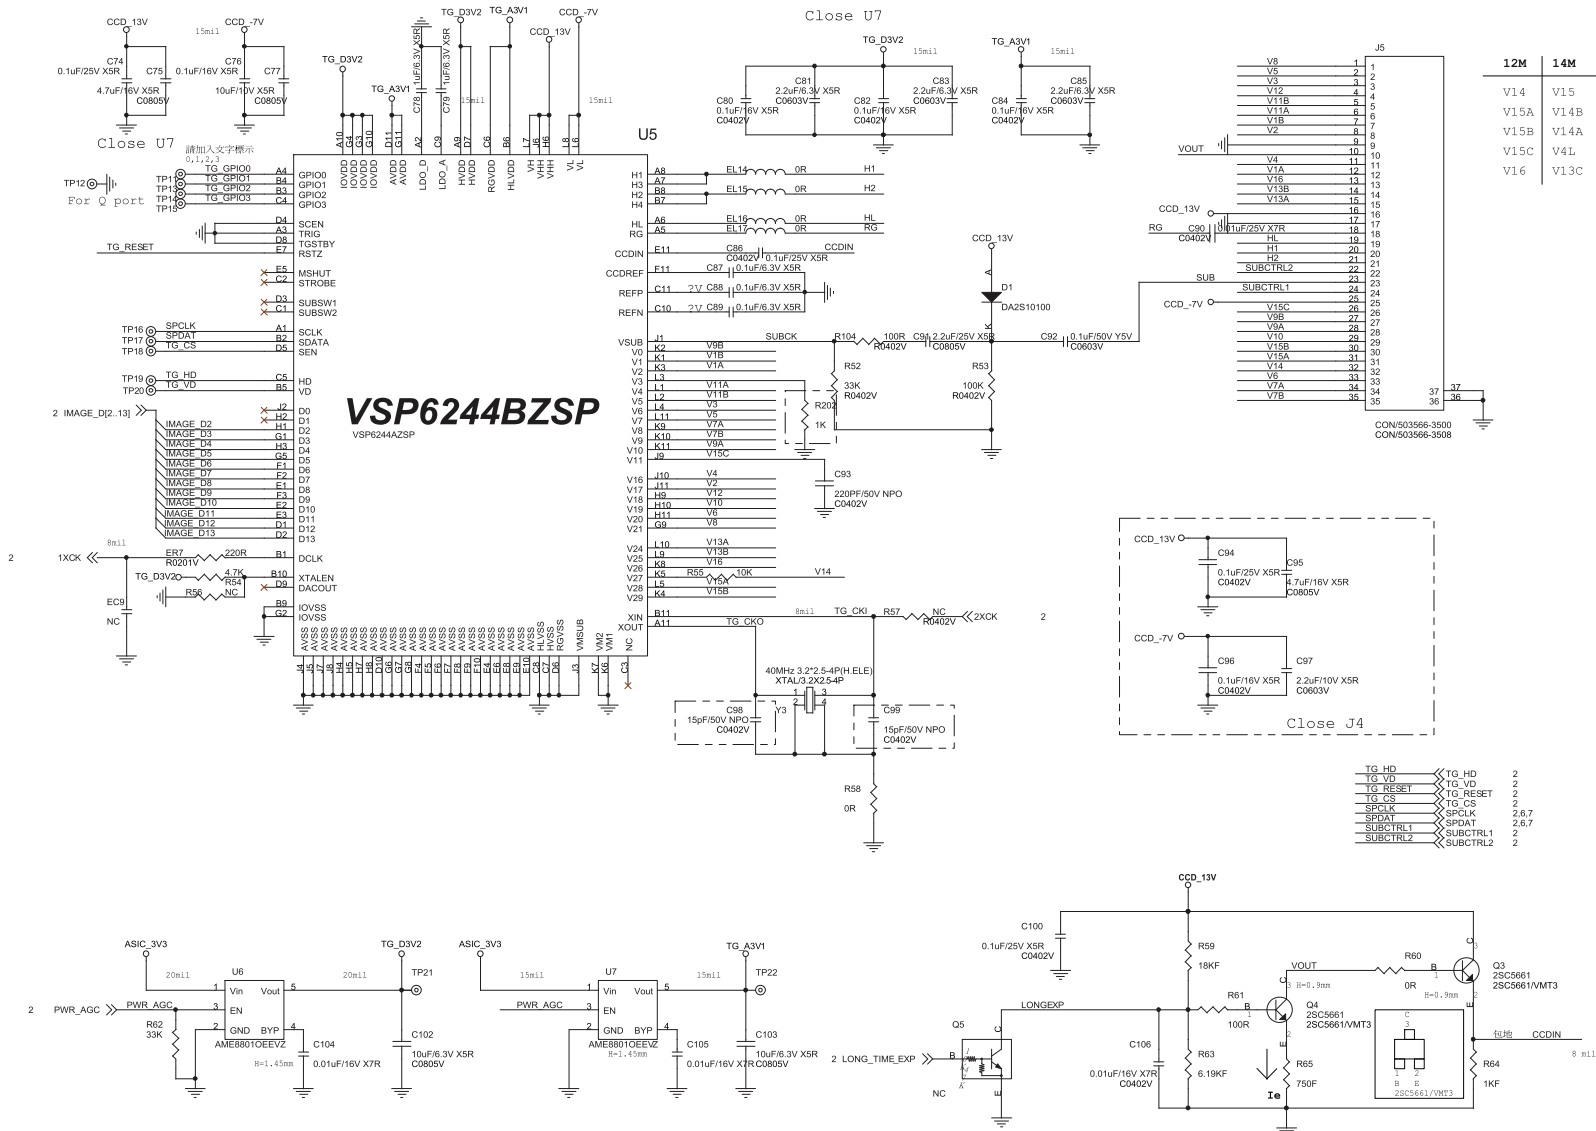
CCD_13V
CCD_-7V
15mil
C74
0.1uF/25V X5R
C75
4.7uF/16V X5R
C0805V
C76
0.1uF/16V X5R
C77
10uF/10V X5R
C0805V
Close U7

TG_D3V2
TG_A3V1
TG_D3V2
TG_A3V1
CCD_13V
CCD_-7V
C78 1uF/6.3V X5R
C79 1uF/6.3V X5R
15mil
15mil

請加入文字標示
0,1,2,3
TP12
For Q port
TP11
TP13
TP14
TP15
TG_GPIO0
TG_GPIO1
TG_GPIO2
TG_GPIO3
TG_RESET

U5
VSP6244BZSP
VSP6244AZSP

GPIO0
GPIO1
GPIO2
GPIO3
SCEN
TRIG
TGSTBY
RSTZ
MSHUT
STROBE
SUBSW1
SUBSW2
SCLK
SDATA
SEN
HD
VD
D0
D1
D2
D3
D4
D5
D6
D7
D8
D9
D10
D11
D12
D13
DCLK
XTALEN
DACOUT
IOVSS
IOVSS

TP16 SPCLK
TP17 SPDAT
TP18 TG_CS
TP19 TG_HD
TP20 TG_VD
2 IMAGE_D[2..13]
IMAGE_D2
IMAGE_D3
IMAGE_D4
IMAGE_D5
IMAGE_D6
IMAGE_D7
IMAGE_D8
IMAGE_D9
IMAGE_D10
IMAGE_D11
IMAGE_D12
IMAGE_D13
2 1XCK
8mil
ER7
R0201V
220R
TG_D3V2
4.7K
R54
R56
NC
EC9
NC

Close U7
TG_D3V2
15mil
C81
2.2uF/6.3V X5R
C0603V
C83
2.2uF/6.3V X5R
C0603V
C80
0.1uF/16V X5R
C0402V
C82
0.1uF/16V X5R
C0402V
TG_A3V1
15mil
C85
2.2uF/6.3V X5R
C0603V
C84
0.1uF/16V X5R
C0402V

H1
H3
H2
H4
HL
RG
CCDIN
CCDREF
REFP
REFN
VSUB
V0
V1
V2
V3
V4
V5
V6
V7
V8
V9
V10
V11
V16
V17
V18
V19
V20
V21
V22
V24
V25
V26
V27
V28
V29
XIN
XOUT
EL14 0R H1
EL15 0R H2
EL16 0R HL
EL17 0R RG
C86
C0402V
0.1uF/25V X5R
CCDIN
C87 0.1uF/6.3V X5R
C88 0.1uF/6.3V X5R
C89 0.1uF/6.3V X5R
2V
2V
SUBCK
R104 100R R0402V
C91 2.2uF/25V X5R C0805V
C92 0.1uF/50V Y5V C0603V
V9B
V1B
V1A
V11A
V11B
V3
V5
V7A
V7B
V9A
V15C
V4
V2
V12
V10
V6
V8
V13A
V13B
V16
R55 10K V14
V15A
V15B
R52
33K
R0402V
R202
1K
C93
220PF/50V NPO
C0402V
CCD_13V
D1
DA2S10100
R53
100K
R0402V
8mil
TG_CKI
TG_CKO
R57
NC
R0402V
2XCK
2
40MHz 3.2*2.5-4P(H.ELE)
XTAL/3.2X2.5-4P
Y3
C98
15pF/50V NPO
C0402V
C99
15pF/50V NPO
C0402V
R58
0R

J5
V8
V5
V3
V12
V11B
V11A
V1B
V2
VOUT
V4
V1A
V16
V13B
V13A
CCD_13V
RG
C90
C0402V
0.1uF/25V X7R
HL
H1
H2
SUBCTRL2
SUB
SUBCTRL1
CCD_-7V
V15C
V9B
V9A
V10
V15B
V15A
V14
V6
V7A
V7B
CON/503566-3500
CON/503566-3508

| 12M | 14M |
|---|---|
| V14 | V15 |
| V15A | V14B |
| V15B | V14A |
| V15C | V4L |
| V16 | V13C |

CCD_13V
C94
0.1uF/25V X5R
C0402V
C95
4.7uF/16V X5R
C0805V
CCD_-7V
C96
0.1uF/16V X5R
C0402V
C97
2.2uF/10V X5R
C0603V
Close J4

TG_HD 2
TG_VD 2
TG_RESET 2
TG_CS 2
SPCLK 2,6,7
SPDAT 2,6,7
SUBCTRL1 2
SUBCTRL2 2

ASIC_3V3
TG_D3V2
20mil
20mil
U6
Vin Vout
EN
GND BYP
AME8801OEEVZ
H=1.45mm
TP21
2 PWR_AGC
PWR_AGC
R62
33K
C104
0.01uF/16V X7R
C102
10uF/6.3V X5R
C0805V

ASIC_3V3
TG_A3V1
15mil
15mil
U7
Vin Vout
EN
GND BYP
AME8801OEEVZ
H=1.45mm
PWR_AGC
TP22
C105
0.01uF/16V X7R
C103
10uF/6.3V X5R
C0805V

CCD_13V
C100
0.1uF/25V X5R
C0402V
R59
18KF
VOUT
R60
0R
Q3
2SC5661
2SC5661/VMT3
H=0.9mm
LONGEXP
R61
100R
Q4
2SC5661
2SC5661/VMT3
H=0.9mm
Q5
2 LONG_TIME_EXP
NC
C106
0.01uF/16V X7R
C0402V
R63
6.19KF
R65
750F
Ie
R64
1KF
包地
CCDIN
8 mil
2SC5661/VMT3